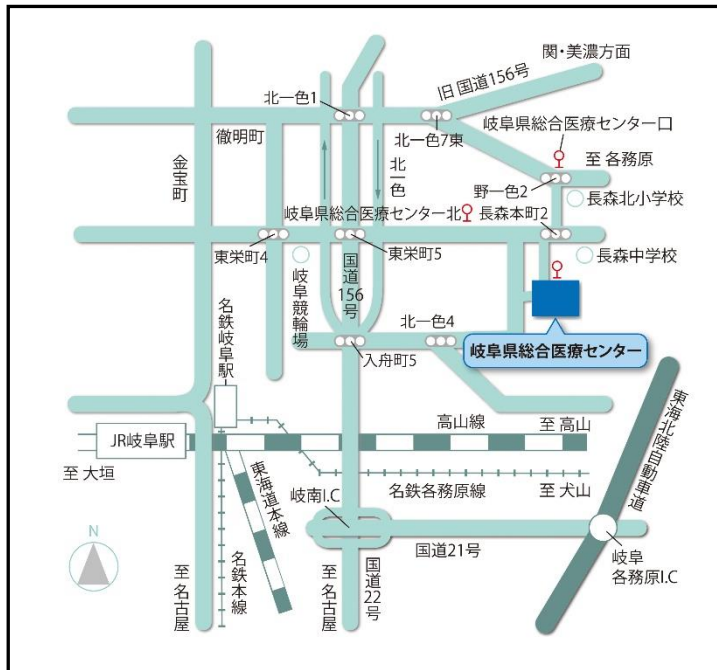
関・美濃方面
旧国道156号
北一色1
北一色7東
岐阜県総合医療センター口
徹明町
至 各務原
金宝町
北一色
野一色2
長森北小学校
岐阜県総合医療センター北
長森本町2
東栄町4
東栄町5
長森中学校
岐阜競輪場
国道156号
名鉄岐阜駅
北一色4
岐阜県総合医療センター
入舟町5
高山線
至 高山
JR岐阜駅
至 大垣
東海道本線
名鉄各務原線
至 犬山
東海北陸自動車道
岐南I.C
国道21号
N
至名古屋
名鉄本線
至名古屋
国道22号
岐阜各務原I.C